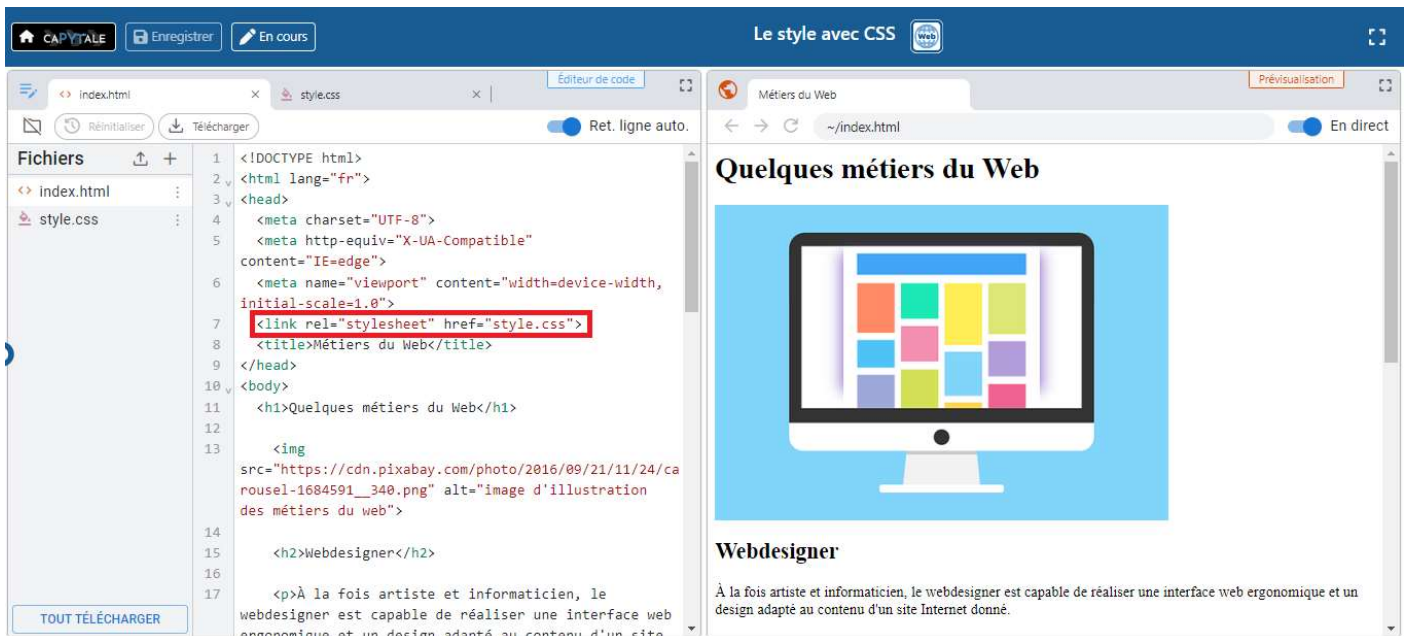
CAPYTALE Enregistrer En cours

Le style avec CSS

index.html × style.css ×

Éditeur de code

Réinitialiser Télécharger Ret. ligne auto.

Fichiers

index.html

style.css

TOUT TÉLÉCHARGER

1 <!DOCTYPE html>
2 <html lang="fr">
3 <head>
4 <meta charset="UTF-8">
5 <meta http-equiv="X-UA-Compatible" content="IE=edge">
6 <meta name="viewport" content="width=device-width, initial-scale=1.0">
7 <link rel="stylesheet" href="style.css">
8 <title>Métiers du Web</title>
9 </head>
10 <body>
11 <h1>Quelques métiers du Web</h1>
12
13 <img src="https://cdn.pixabay.com/photo/2016/09/21/11/24/carousel-1684591__340.png" alt="image d'illustration des métiers du web">
14
15 <h2>Webdesigner</h2>
16
17 <p>À la fois artiste et informaticien, le webdesigner est capable de réaliser une interface web ergonomique et un design adapté au contenu d'un site

Métiers du Web

Prévisualisation

~/index.html

En direct

Quelques métiers du Web

Webdesigner

À la fois artiste et informaticien, le webdesigner est capable de réaliser une interface web ergonomique et un design adapté au contenu d'un site Internet donné.